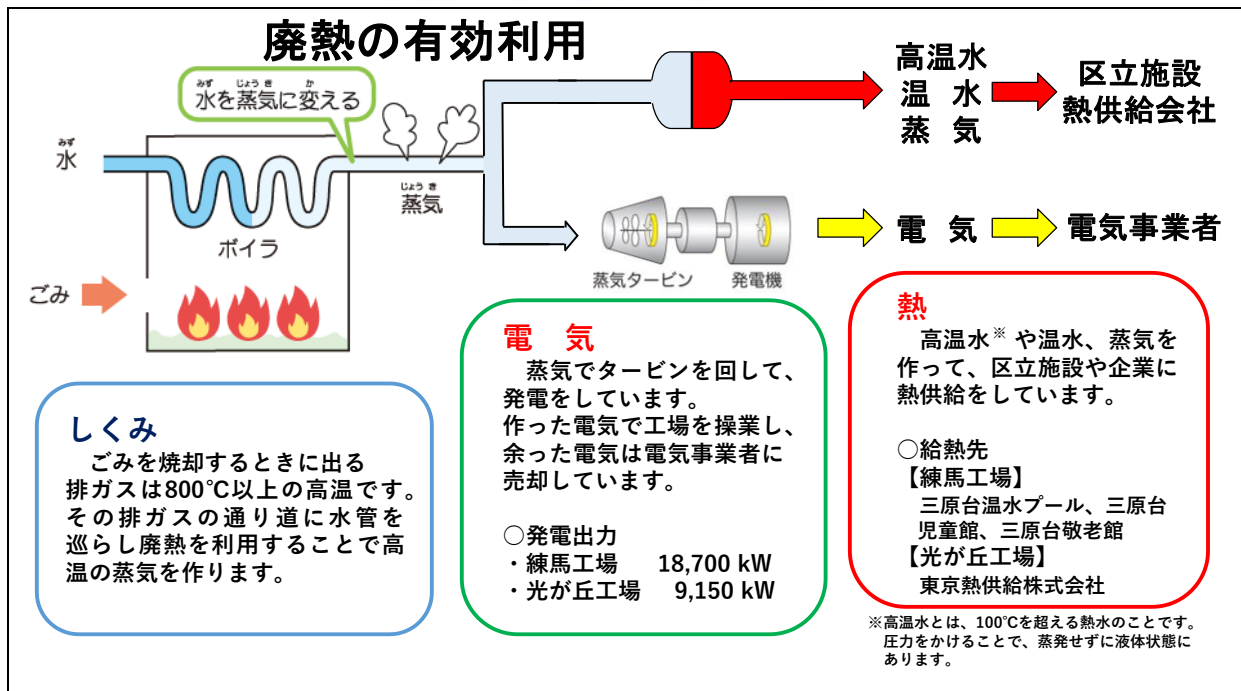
廃熱の有効利用

みず じょうき か
水を蒸気に変える

みず
水

じょうき
蒸気

ボイラ

ごみ

蒸気タービン

発電機

高温水
温 水
蒸 気

区立施設
熱供給会社

電 気

電気事業者

しくみ
ごみを焼却するときに出る排ガスは800℃以上の高温です。その排ガスの通り道に水管を巡らし廃熱を利用することで高温の蒸気を作ります。

電 気
蒸気でタービンを回して、発電をしています。
作った電気で工場を操業し、余った電気は電気事業者に売却しています。

○発電出力
・練馬工場　18,700 kW
・光が丘工場　9,150 kW

熱
高温水※や温水、蒸気を作って、区立施設や企業に熱供給をしています。

○給熱先
【練馬工場】
三原台温水プール、三原台児童館、三原台敬老館
【光が丘工場】
東京熱供給株式会社

※高温水とは、100℃を超える熱水のことです。圧力をかけることで、蒸発せずに液体状態にあります。